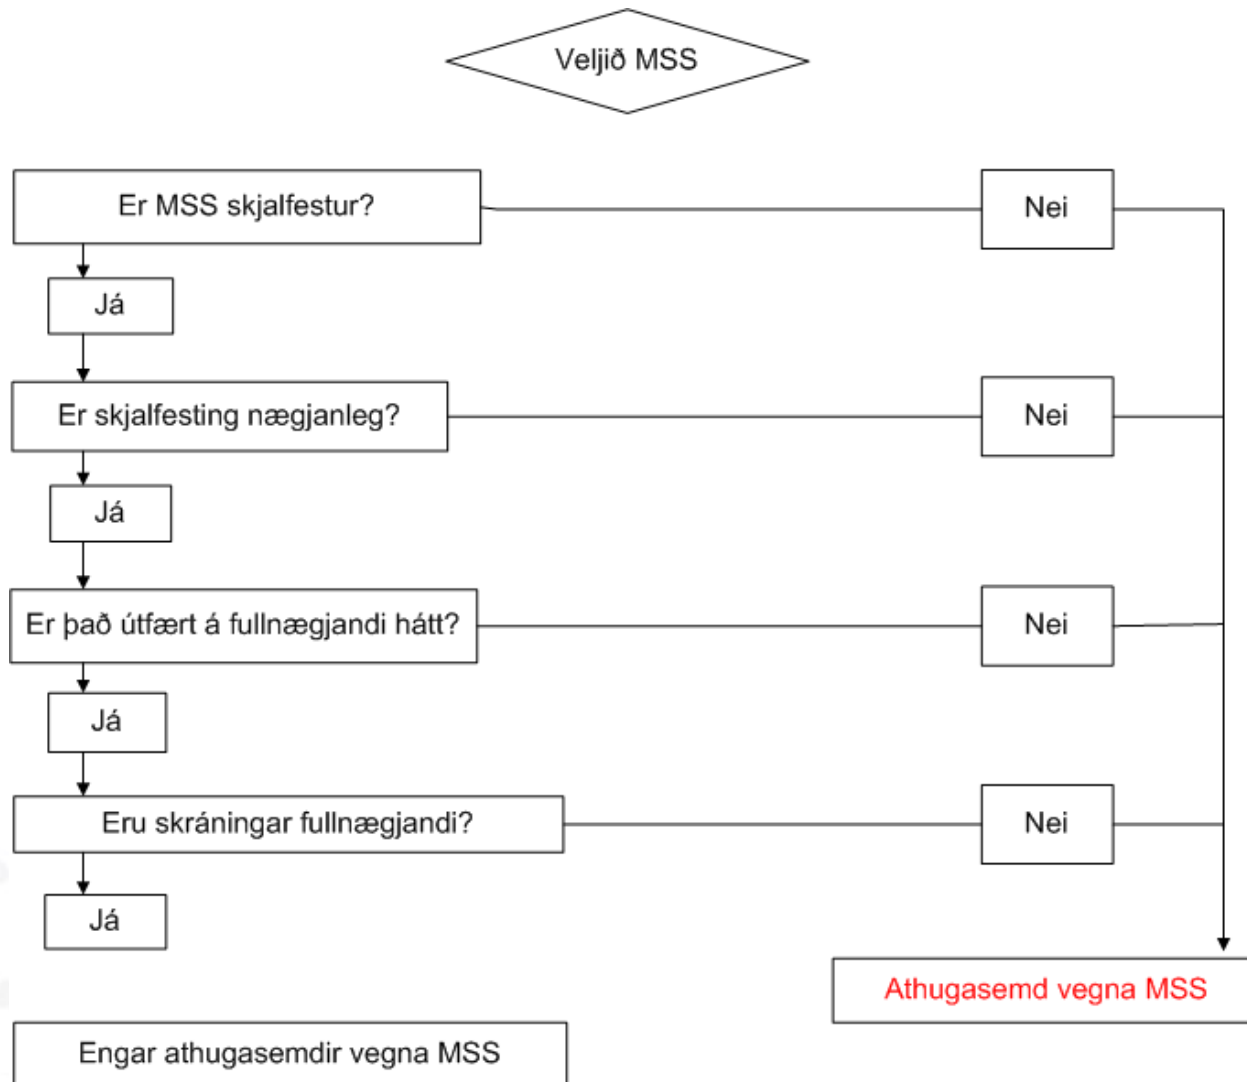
Veljið MSS

Er MSS skjalfestur?

Nei

Já

Er skjalfesting nægjanleg?

Nei

Já

Er það útfært á fullnægjandi hátt?

Nei

Já

Eru skráningar fullnægjandi?

Nei

Já

Athugasemd vegna MSS

Engar athugasemdir vegna MSS